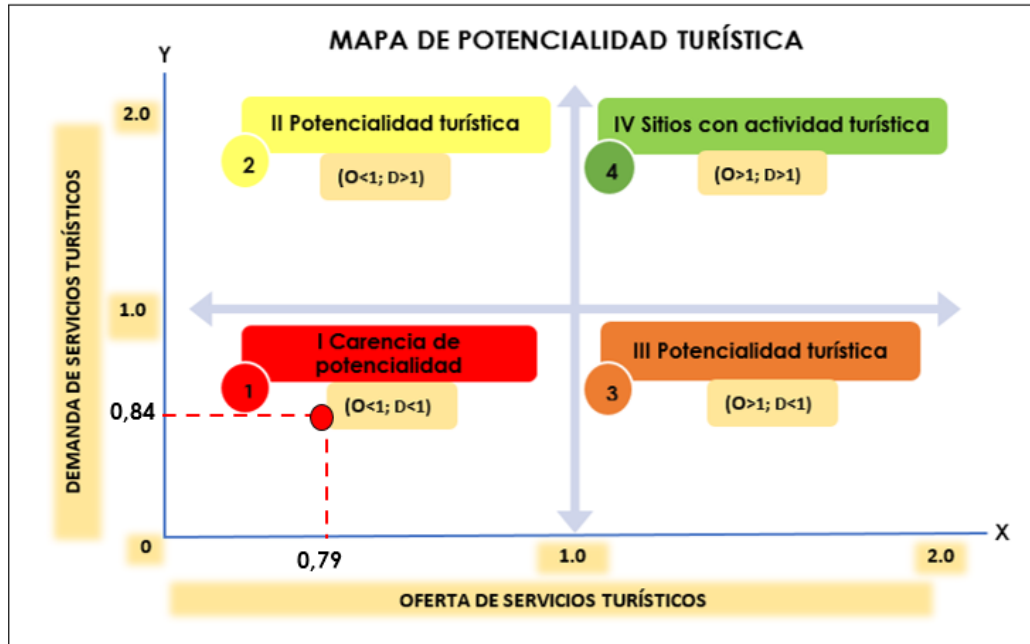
MAPA DE POTENCIALIDAD TURÍSTICA

Y

2.0

II Potencialidad turística

2

(O<1; D>1)

IV Sitios con actividad turística

4

(O>1; D>1)

DEMANDA DE SERVICIOS TURÍSTICOS

1.0

I Carencia de potencialidad

1

(O<1; D<1)

0,84

III Potencialidad turística

3

(O>1; D<1)

0

0,79

1.0

2.0

X

OFERTA DE SERVICIOS TURÍSTICOS